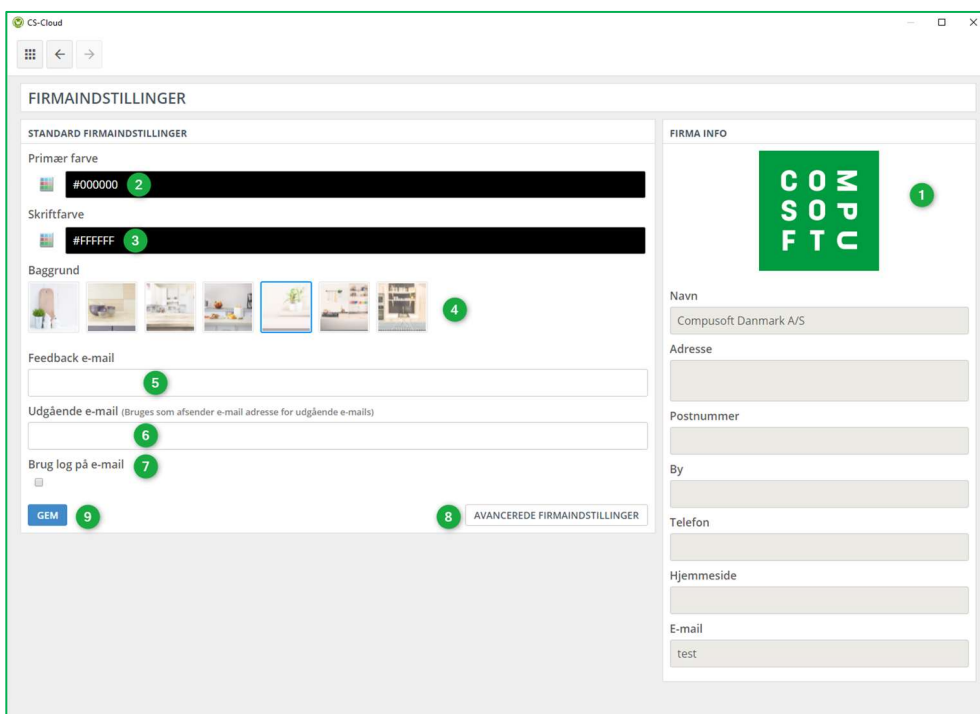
CS-Cloud

FIRMAINDSTILLINGER

STANDARD FIRMAINDSTILLINGER

Primær farve

#000000 2

Skriftfarve

#FFFFFF 3

Baggrund

4

Feedback e-mail

5

Udgående e-mail (Bruges som afsender e-mail adresse for udgående e-mails)

6

Brug log på e-mail 7

GEM 9

8 AVANCEREDE FIRMAINDSTILLINGER

FIRMA INFO

C O M
S O P
F T U

1

Navn

Compusoft Danmark A/S

Adresse

Postnummer

By

Telefon

Hjemmeside

E-mail

test